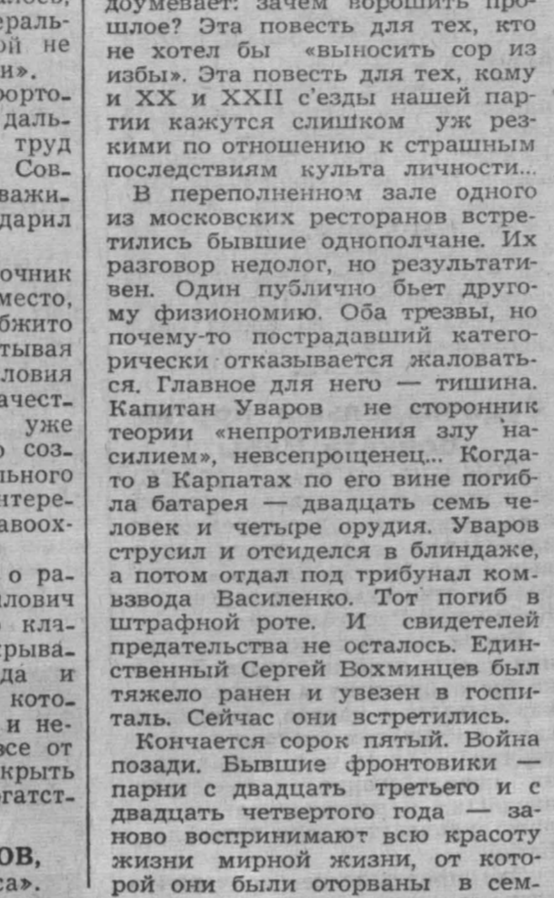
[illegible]
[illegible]ераль
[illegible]ой не
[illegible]и».
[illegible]орто-
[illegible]даль-
труд
Сов-
важи-
дарил

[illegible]очник
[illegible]место,
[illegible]бжито
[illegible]тывая
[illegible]ловия
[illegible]ачест-
уже
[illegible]о соз-
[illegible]ьного
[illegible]нтере-
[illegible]авоох-

о ра-
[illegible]лович
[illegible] кла-
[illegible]рыва-
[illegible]да и
кото-
и не-
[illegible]се от
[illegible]крыть
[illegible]гатст-

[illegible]ОВ,
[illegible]са».

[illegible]думевает: зачем ворошить прошлое? Эта повесть для тех, кто не хотел бы «выносить сор из избы». Эта повесть для тех, кому и XX и XXII съезды нашей партии кажутся слишком уж резкими по отношению к страшным последствиям культа личности...

В переполненном зале одного из московских ресторанов встретились бывшие однополчане. Их разговор недолог, но результативен. Один публично бьет другому физиономию. Оба трезвы, но почему-то пострадавший категорически отказывается жаловаться. Главное для него — тишина. Капитан Уваров не сторонник теории «непротивления злу насилием», невсепрощенец... Когда-то в Карпатах по его вине погибла батарея — двадцать семь человек и четыре орудия. Уваров струсил и отсиделся в блиндаже, а потом отдал под трибунал комвзвода Василенко. Тот погиб в штрафной роте. И свидетелей предательства не осталось. Единственный Сергей Вохминцев был тяжело ранен и увезен в госпиталь. Сейчас они встретились.

Кончается сорок пятый. Война позади. Бывшие фронтовики — парни с двадцать третьего и с двадцать четвертого года — заново воспринимают всю красоту жизни мирной жизни, от которой они были оторваны в сем-